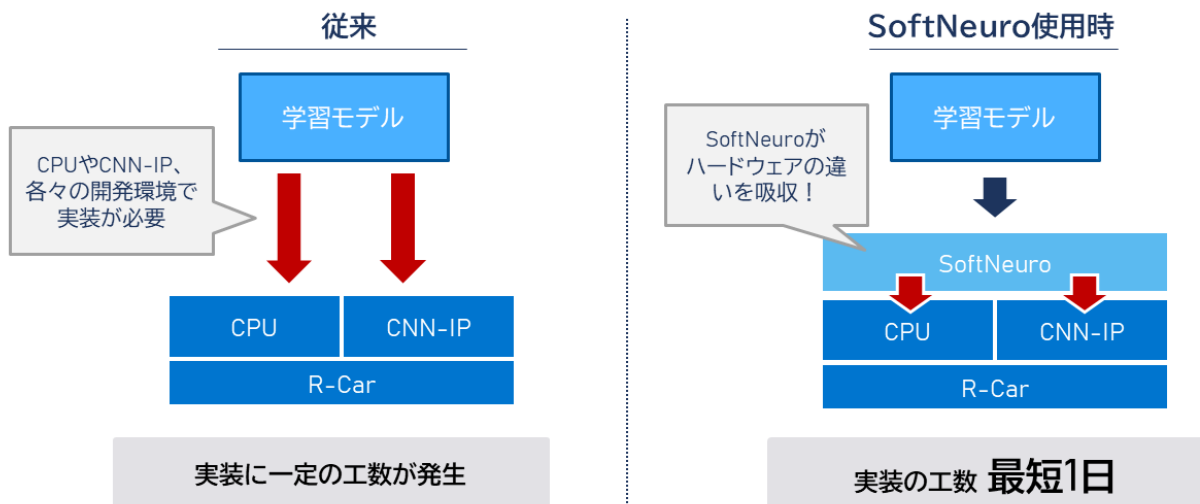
従来

学習モデル

CPUやCNN-IP、各々の開発環境で実装が必要

CPU

CNN-IP

R-Car

実装に一定の工数が発生

SoftNeuro使用時

学習モデル

SoftNeuroがハードウェアの違いを吸収！

SoftNeuro

CPU

CNN-IP

R-Car

実装の工数 最短1日